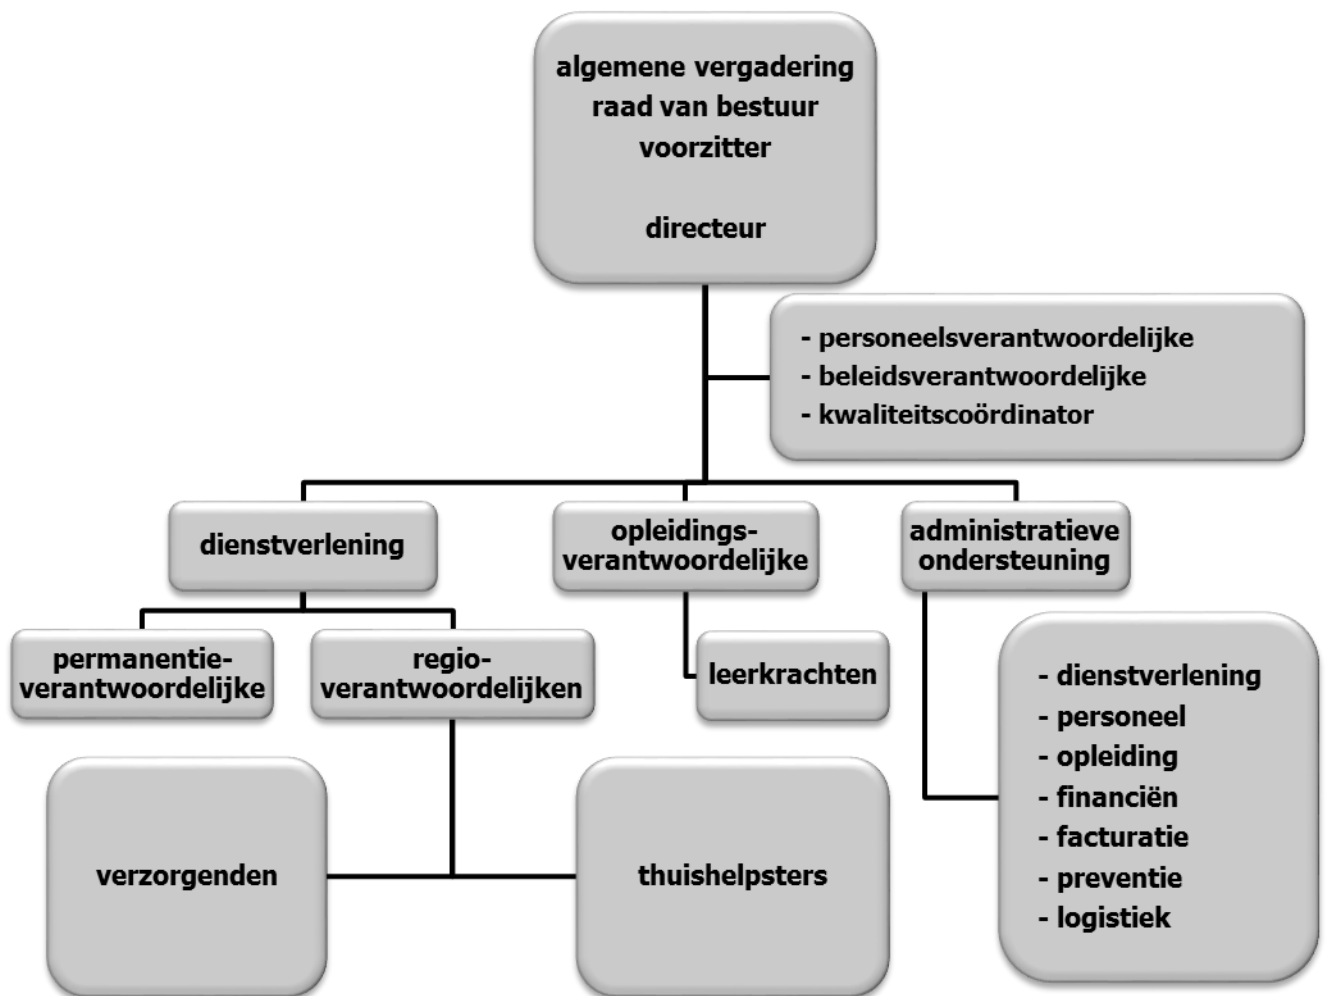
algemene vergadering
raad van bestuur
voorzitter

directeur

- personeelsverantwoordelijke
- beleidsverantwoordelijke
- kwaliteitscoördinator

dienstverlening

opleidings-
verantwoordelijke

administratieve
ondersteuning

permanentie-
verantwoordelijke

regio-
verantwoordelijken

leerkrachten

- dienstverlening
- personeel
- opleiding
- financiën
- facturatie
- preventie
- logistiek

verzorgenden

thuishelpsters